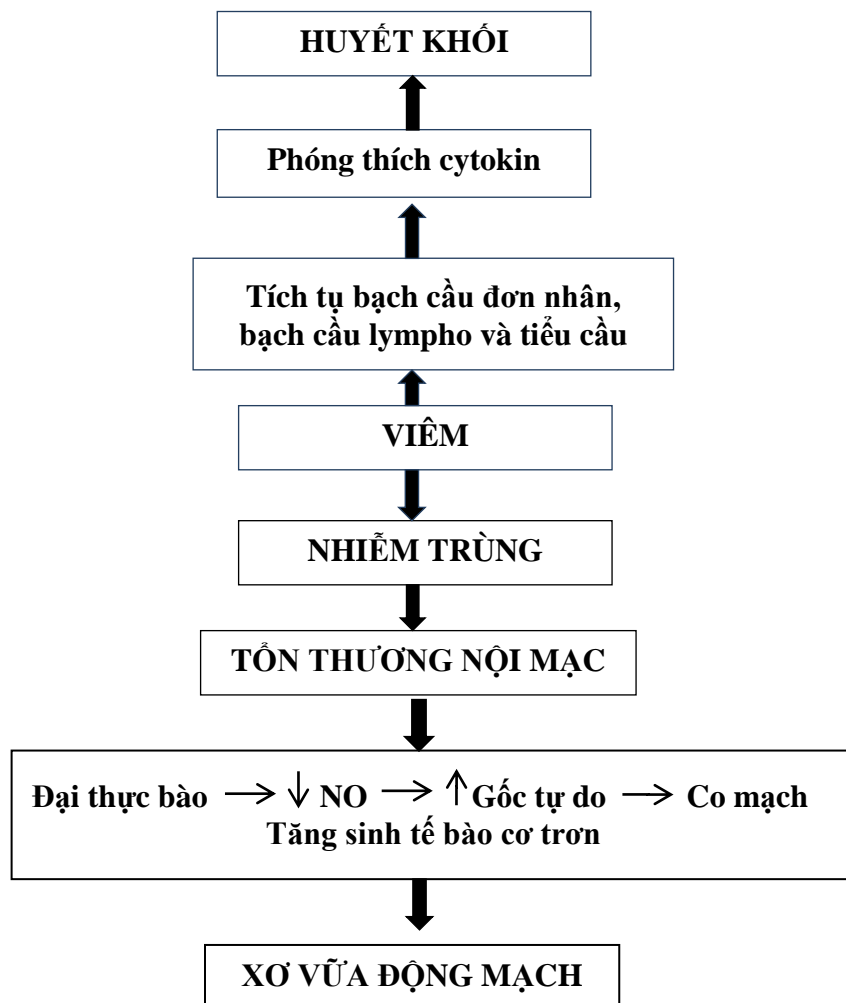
HUYẾT KHỐI

Phóng thích cytokin

Tích tụ bạch cầu đơn nhân, bạch cầu lympho và tiểu cầu

VIÊM

NHIỄM TRÙNG

TỔN THƯƠNG NỘI MẠC

Đại thực bào $\longrightarrow$ $\downarrow$ NO $\longrightarrow$ $\uparrow$ Gốc tự do $\longrightarrow$ Co mạch
Tăng sinh tế bào cơ trơn

XƠ VỮA ĐỘNG MẠCH